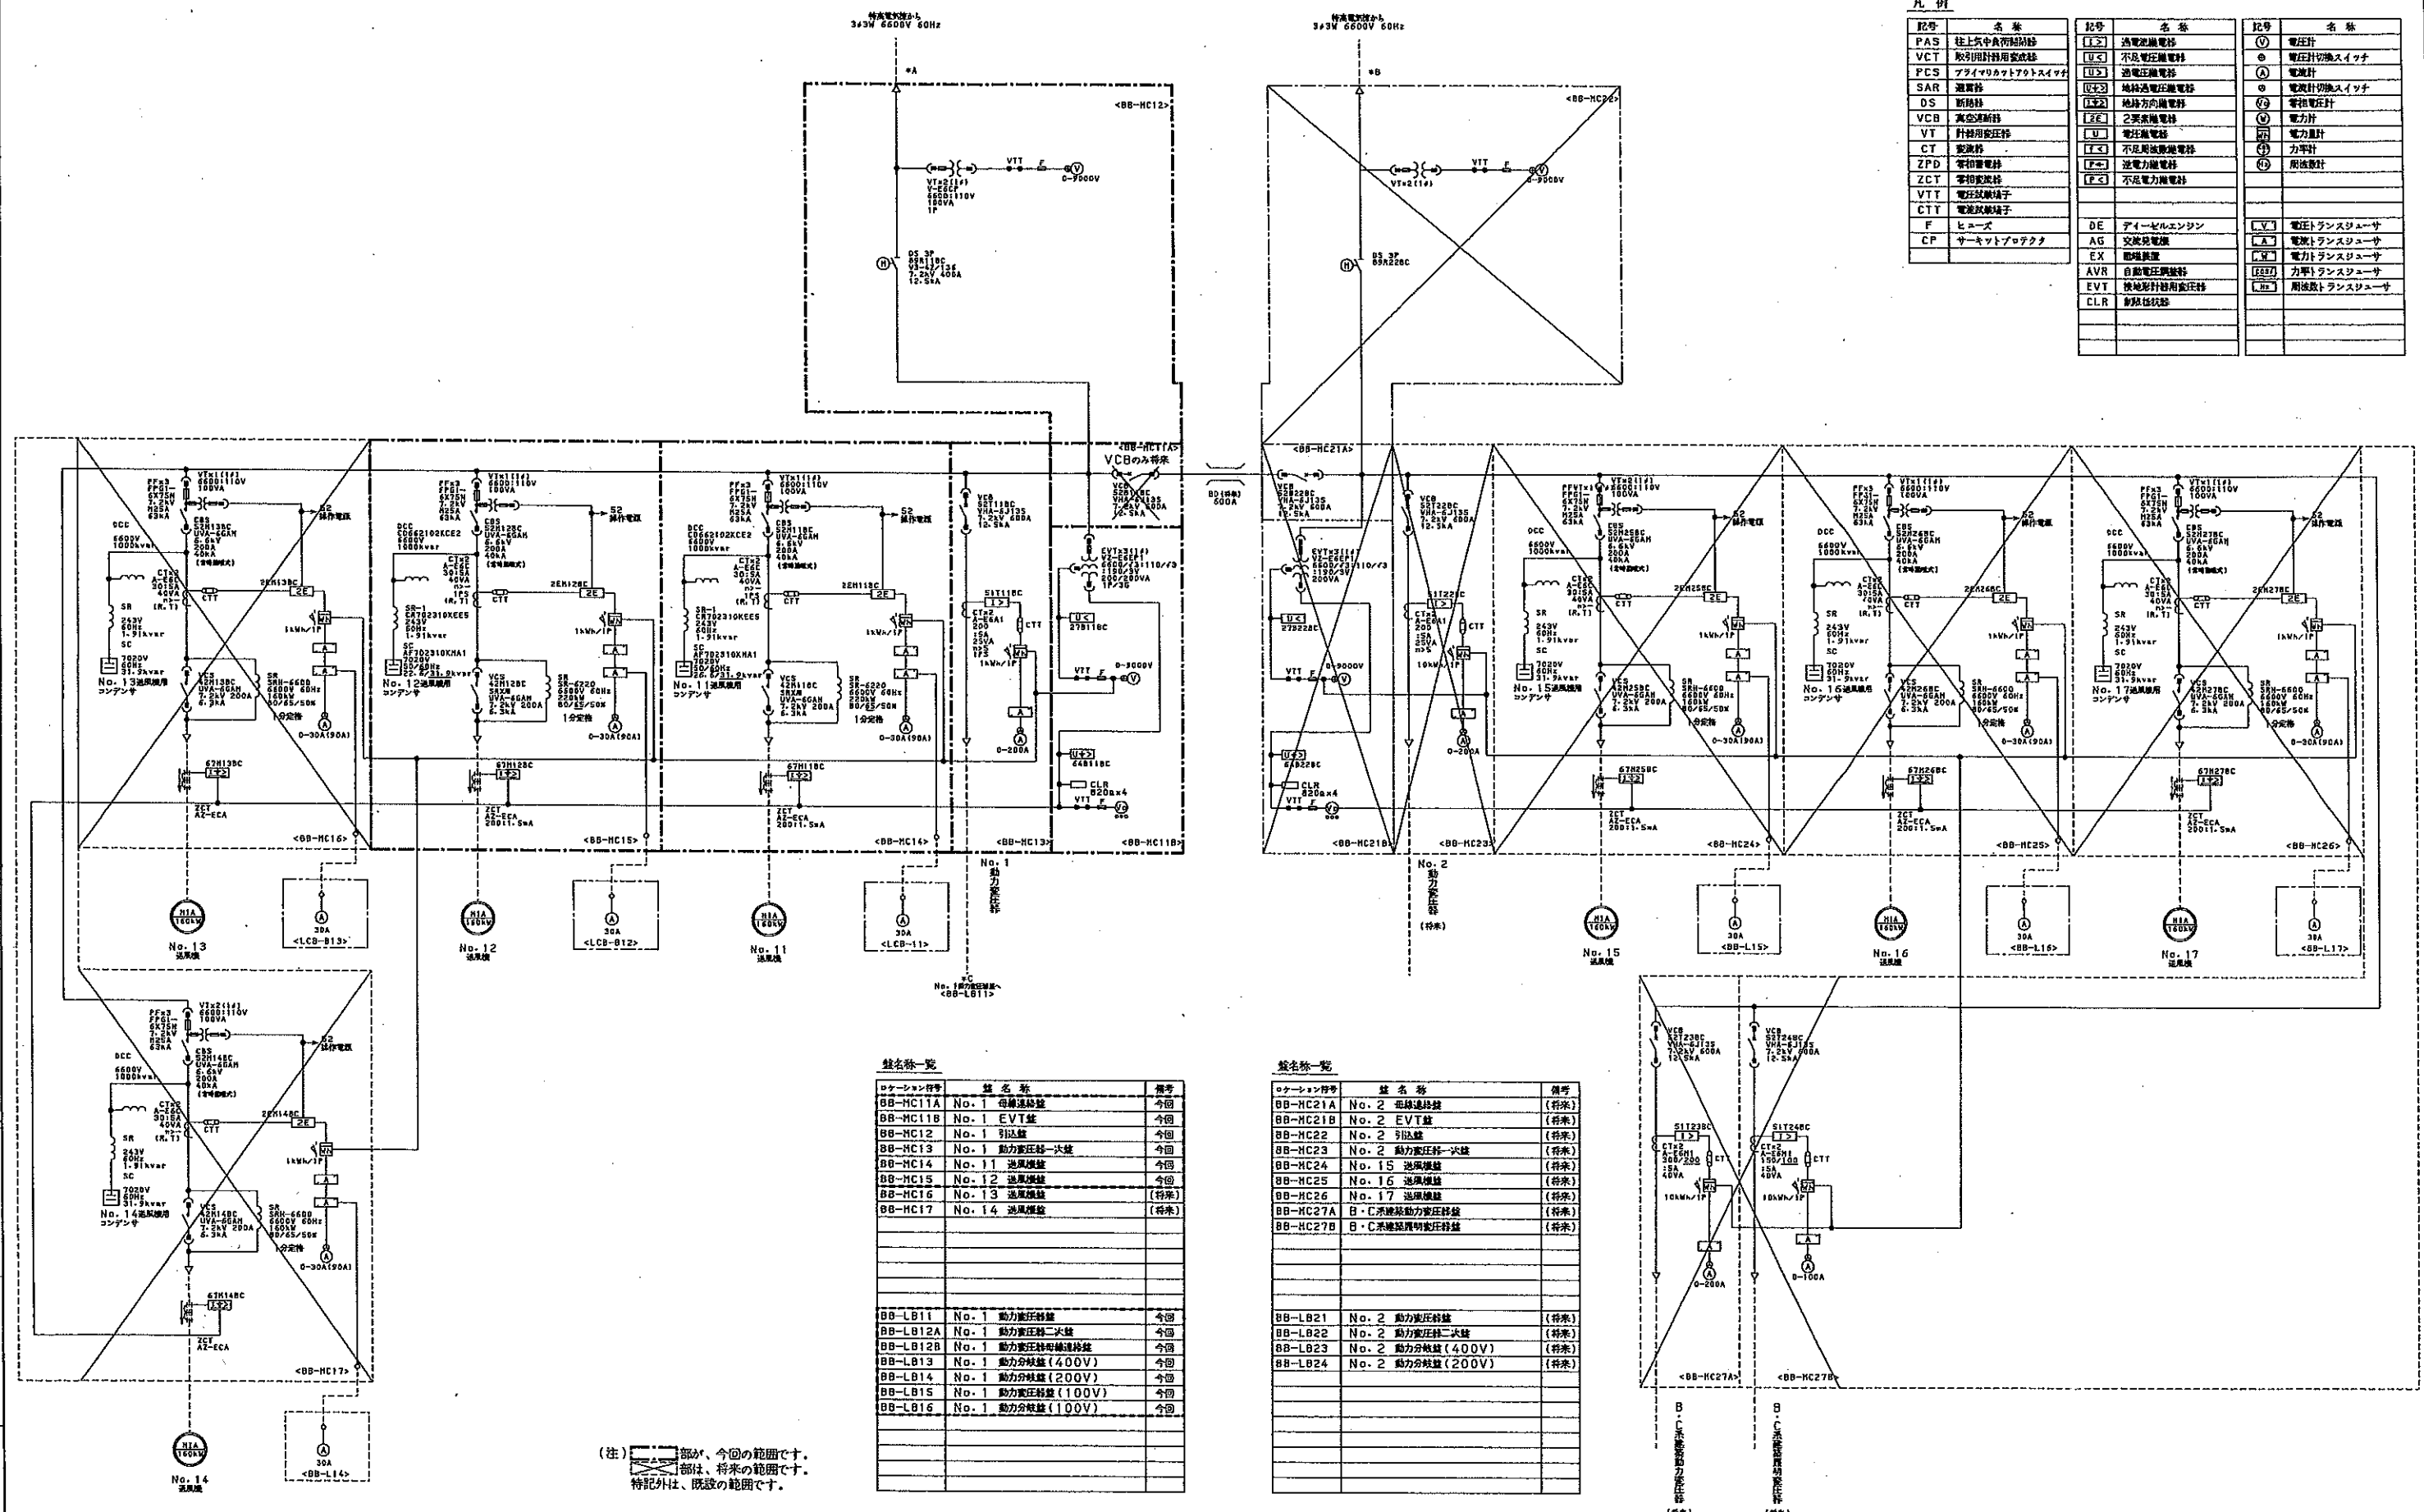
特高電気室から
3φ3W 6600V 60Hz

特高電気室から
3φ3W 6600V 60Hz

凡 例

| 記号 | 名 称 |
|---|---|
| PAS | 柱上気中負荷開閉器 |
| VCT | 取引用計器用変成器 |
| PCS | プライマリカットアウトスイッチ |
| SAR | 避雷器 |
| DS | 断路器 |
| VCB | 真空遮断器 |
| VT | 計器用変圧器 |
| CT | 変流器 |
| ZPD | 零相蓄電器 |
| ZCT | 零相変流器 |
| VTT | 電圧試験端子 |
| CTT | 電流試験端子 |
| F | ヒューズ |
| CP | サーキットプロテクタ |

| 記号 | 名 称 |
|---|---|
| I> | 過電流継電器 |
| U< | 不足電圧継電器 |
| U> | 過電圧継電器 |
| U+> | 地絡過電圧継電器 |
| I+> | 地絡方向継電器 |
| 2E | 2要素継電器 |
| U | 電圧継電器 |
| f< | 不足周波数継電器 |
| P< | 逆電力継電器 |
| P< | 不足電力継電器 |
| DE | ディーゼルエンジン |
| AG | 交流発電機 |
| EX | 励磁装置 |
| AVR | 自動電圧調整器 |
| EVT | 接地形計器用変圧器 |
| CLR | 限流抵抗器 |

| 記号 | 名 称 |
|---|---|
| V | 電圧計 |
| ⊗ | 電圧計切換スイッチ |
| A | 電流計 |
| ⊗ | 電流計切換スイッチ |
| Vo | 零相電圧計 |
| W | 電力計 |
| Wh | 電力量計 |
| cosφ | 力率計 |
| Hz | 周波数計 |
| V | 電圧トランスジューサ |
| A | 電流トランスジューサ |
| W | 電力トランスジューサ |
| cosφ | 力率トランスジューサ |
| Hz | 周波数トランスジューサ |

<BB-MC12>
VTx2(1φ)
V-E6CP
6600:110V
100VA
1P
VTT F
0-9000V
DS 3P
89R11BC
VHA-6J13S
7.2kV 400A
12.5kA

<BB-MC22>
VTx2(1φ)
VTT F
0-9000V
DS 3P
89R22BC

<BB-MC11A>
VCBのみ将来
VCB
52B11BC
VHA-6J13S
7.2kV 600A
12.5kA

BD(将来)
600A

<BB-MC21A>
VCB
52B22BC
VHA-6J13S
7.2kV 600A
12.5kA

PFx3
FPG1-
6K75N
7.2kV
M25A
63kA
VTx1(1φ)
6600:110V
100VA
CBS
52H13BC
UVA-6GAM
6.6kV
200A
40kA
(寄付遮断式)
52
操作電源
DCC
6600V
1000kvar
CTx2
A-E6C
30:5A
40VA
n>-
(R,T)
CTT
2EH13BC
2E
Wh
1kWh/1P
SR
243V
60Hz
1.91kvar
SC
7020V
60Hz
31.9kvar
No. 13進相用
コンデンサ
VCS
42H13BC
UVA-6GAM
7.2kV 200A
6.3kA
SR
SRH-6600
6600V 60Hz
160kW
80/65/50%
1分定格
0-30A(90A)
67H13BC
I+>
ZCT
AZ-ECA
<BB-MC16>
M1A
160kW
No. 13
送風機
30A
<LCB-B13>

PFx3
FPG1-
6K75N
7.2kV
M25A
63kA
VTx1(1φ)
6600:110V
100VA
CBS
52H12BC
UVA-6GAM
6.6kV
200A
40kA
(寄付遮断式)
52
操作電源
DCC
CD662102KCE2
6600V
1000kvar
CTx2
A-E6C
30:5A
40VA
n>-
1PS
(R,T)
CTT
2EH12BC
2E
Wh
1kWh/1P
SR-1
CR702310KEE5
243V
60Hz
1.91kvar
SC
AF702310KMA1
7020V
50/60Hz
22.6/31.9kvar
No. 12進相用
コンデンサ
VCS
42H12BC
SRXM
UVA-6GAM
7.2kV 200A
6.3kA
SR
SR-6220
6600V 60Hz
220kW
80/65/50%
1分定格
0-30A(90A)
67H12BC
I+>
ZCT
AZ-ECA
200:1.5mA
<BB-MC15>
M1A
160kW
No. 12
送風機
30A
<LCB-B12>

PFx3
FPG1-
6K75N
7.2kV
M25A
63kA
VTx1(1φ)
6600:110V
100VA
CBS
52H11BC
UVA-6GAM
6.6kV
200A
40kA
(寄付遮断式)
52
操作電源
DCC
CD662102KCE2
6600V
1000kvar
CTx2
A-E6C
30:5A
40VA
n>-
1PS
(R,T)
CTT
2EH11BC
2E
Wh
1kWh/1P
SR-1
CR702310KEE5
243V
60Hz
1.91kvar
SC
AF702310KMA1
7020V
50/60Hz
22.6/31.9kvar
No. 11進相用
コンデンサ
VCS
42H11BC
SRXM
UVA-6GAM
7.2kV 200A
6.3kA
SR
SR-6220
6600V 60Hz
220kW
80/65/50%
1分定格
0-30A(90A)
67H11BC
I+>
ZCT
AZ-ECA
200:1.5mA
<BB-MC14>
M1A
160kW
No. 11
送風機
30A
<LCB-11>

VCB
52T11BC
VHA-6J13S
7.2kV 600A
12.5kA
51T11BC
I>
CTx2
A-E6A1
200
:5A
25VA
n>5
1/3
CTT
1kWh/1P
Wh
A
0-200A
<BB-MC13>
No. 1
動力変圧器
No. 1動力変圧器へ
<BB-LB11>

EVTx3(1φ)
VZ-E6CP1
6600/√3:110/√3
:190/3V
200/200VA
1P/3G
U<
27B11BC
VTT F
0-9000V
U+>
64B11BC
CLR
820Ωx4
VTT F
<BB-MC11B>

EVTx3(1φ)
VZ-E6CP1
6600/√3:110/√3
:190/3V
200VA
U<
27B22BC
VTT F
0-9000V
U+>
64B22BC
CLR
820Ωx4
VTT F
<BB-MC21B>

VCB
52T22BC
VHA-6J13S
7.2kV 600A
12.5kA
51T22BC
I>
CTx2
A-E6A1
200
:5A
n>5
CTT
10kWh/1P
Wh
A
0-200A
<BB-MC23>
No. 2
動力変圧器
(将来)

PFx3
FPG1-
6K75N
7.2kV
M25A
63kA
VTx1(1φ)
6600:110V
100VA
CBS
52H25BC
UVA-6GAM
6.6kV
200A
40kA
(寄付遮断式)
52
操作電源
DCC
6600V
1000kvar
CTx2
A-E6C
30:5A
40VA
n>-
(R,T)
CTT
2EH25BC
2E
Wh
1kWh/1P
SR
243V
60Hz
1.91kvar
SC
7020V
60Hz
31.9kvar
No. 15進相用
コンデンサ
VCS
42H25BC
UVA-6GAM
7.2kV 200A
6.3kA
SR
SRH-6600
6600V 60Hz
160kW
80/65/50%
1分定格
0-30A(90A)
67H25BC
I+>
ZCT
AZ-ECA
200:1.5mA
<BB-MC24>
M1A
160kW
No. 15
送風機
30A
<BB-L15>

PFx3
FPG1-
6K75N
7.2kV
M25A
63kA
VTx1(1φ)
6600:110V
100VA
CBS
52H26BC
UVA-6GAM
6.6kV
200A
40kA
(寄付遮断式)
52
操作電源
DCC
6600V
1000kvar
CTx2
A-E6C
30:5A
40VA
n>-
(R,T)
CTT
2EH26BC
2E
Wh
1kWh/1P
SR
243V
60Hz
1.91kvar
SC
7020V
60Hz
31.9kvar
No. 16進相用
コンデンサ
VCS
42H26BC
UVA-6GAM
7.2kV 200A
6.3kA
SR
SRH-6600
6600V 60Hz
160kW
80/65/50%
1分定格
0-30A(90A)
67H26BC
I+>
ZCT
AZ-ECA
200:1.5mA
<BB-MC25>
M1A
160kW
No. 16
送風機
30A
<BB-L16>

PFx3
FPG1-
6K75N
7.2kV
M25A
63kA
VTx1(1φ)
6600:110V
100VA
CBS
52H27BC
UVA-6GAM
6.6kV
200A
40kA
(寄付遮断式)
52
操作電源
DCC
6600V
1000kvar
CTx2
A-E6C
30:5A
40VA
n>-
(R,T)
CTT
2EH27BC
2E
Wh
1kWh/1P
SR
243V
60Hz
1.91kvar
SC
7020V
60Hz
31.9kvar
No. 17進相用
コンデンサ
VCS
42H27BC
UVA-6GAM
7.2kV 200A
6.3kA
SR
SRH-6600
6600V 60Hz
160kW
80/65/50%
1分定格
0-30A(90A)
67H27BC
I+>
ZCT
AZ-ECA
200:1.5mA
<BB-MC26>
M1A
160kW
No. 17
送風機
30A
<BB-L17>

PFx3
FPG1-
6K75N
7.2kV
M25A
63kA
VTx2(1φ)
6600:110V
100VA
CBS
52H14BC
UVA-6GAM
6.6kV
200A
40kA
(寄付遮断式)
52
操作電源
DCC
6600V
1000kvar
CTx2
A-E6C
30:5A
40VA
n>-
(R,T)
CTT
2EH14BC
2E
Wh
1kWh/1P
SR
243V
60Hz
1.91kvar
SC
7020V
60Hz
31.9kvar
No. 14進相用
コンデンサ
VCS
42H14BC
UVA-6GAM
7.2kV 200A
6.3kA
SR
SRH-6600
6600V 60Hz
160kW
80/65/50%
1分定格
0-30A(90A)
67H14BC
I+>
ZCT
AZ-ECA
<BB-MC17>
M1A
160kW
No. 14
送風機
30A
<BB-L14>

VCB
52T23BC
VHA-6J13S
7.2kV 600A
12.5kA
51T23BC
I>
CTx2
A-E6M1
300/200
:5A
40VA
CTT
10kWh/1P
Wh
A
0-200A
<BB-MC27A>
B・C系統変電動力変圧器

VCB
52T24BC
VHA-6J13S
7.2kV 600A
12.5kA
51T24BC
I>
CTx2
A-E6M1
150/100
:5A
40VA
CTT
10kWh/1P
Wh
A
0-100A
<BB-MC27B>
B・C系統変電照明変圧器

盤名称一覧

| ロケーション符号 | 盤 名 称 | 備考 |
|---|---|---|
| BB-MC11A | No. 1 母線連絡盤 | 今回 |
| BB-MC11B | No. 1 EVT盤 | 今回 |
| BB-MC12 | No. 1 引込盤 | 今回 |
| BB-MC13 | No. 1 動力変圧器一次盤 | 今回 |
| BB-MC14 | No. 11 送風機盤 | 今回 |
| BB-MC15 | No. 12 送風機盤 | 今回 |
| BB-MC16 | No. 13 送風機盤 | (将来) |
| BB-MC17 | No. 14 送風機盤 | (将来) |
| BB-LB11 | No. 1 動力変圧器盤 | 今回 |
| BB-LB12A | No. 1 動力変圧器二次盤 | 今回 |
| BB-LB12B | No. 1 動力変圧器母線連絡盤 | 今回 |
| BB-LB13 | No. 1 動力分岐盤(400V) | 今回 |
| BB-LB14 | No. 1 動力分岐盤(200V) | 今回 |
| BB-LB15 | No. 1 動力変圧器盤(100V) | 今回 |
| BB-LB16 | No. 1 動力分岐盤(100V) | 今回 |

盤名称一覧

| ロケーション符号 | 盤 名 称 | 備考 |
|---|---|---|
| BB-MC21A | No. 2 母線連絡盤 | (将来) |
| BB-MC21B | No. 2 EVT盤 | (将来) |
| BB-MC22 | No. 2 引込盤 | (将来) |
| BB-MC23 | No. 2 動力変圧器一次盤 | (将来) |
| BB-MC24 | No. 15 送風機盤 | (将来) |
| BB-MC25 | No. 16 送風機盤 | (将来) |
| BB-MC26 | No. 17 送風機盤 | (将来) |
| BB-MC27A | B・C系統動力変圧器盤 | (将来) |
| BB-MC27B | B・C系統照明変圧器盤 | (将来) |
| BB-LB21 | No. 2 動力変圧器盤 | (将来) |
| BB-LB22 | No. 2 動力変圧器二次盤 | (将来) |
| BB-LB23 | No. 2 動力分岐盤(400V) | (将来) |
| BB-LB24 | No. 2 動力分岐盤(200V) | (将来) |

(注) 部が、今回の範囲です。
部は、将来の範囲です。
特記外は、既設の範囲です。